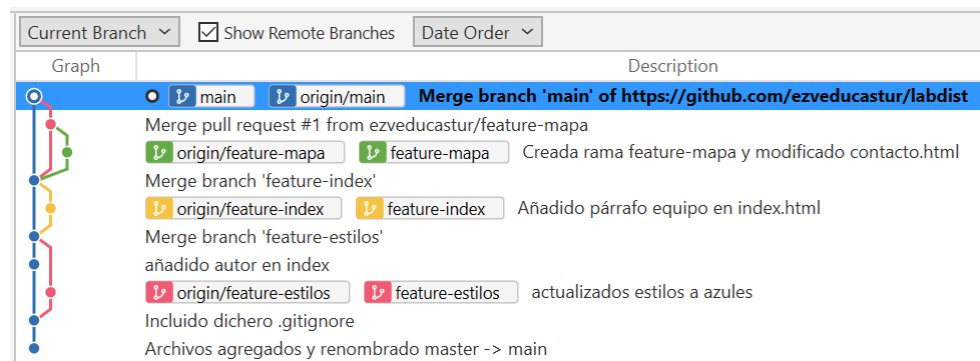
Current Branch Show Remote Branches Date Order

| Graph | Description |
|---|---|
| | main origin/main **Merge branch 'main' of https://github.com/ezveducastur/labdist** |
| | Merge pull request #1 from ezveducastur/feature-mapa |
| | origin/feature-mapa feature-mapa Creada rama feature-mapa y modificado contacto.html |
| | Merge branch 'feature-index' |
| | origin/feature-index feature-index Añadido párrafo equipo en index.html |
| | Merge branch 'feature-estilos' |
| | añadido autor en index |
| | origin/feature-estilos feature-estilos actualizados estilos a azules |
| | Incluido dichero .gitignore |
| | Archivos agregados y renombrado master -> main |